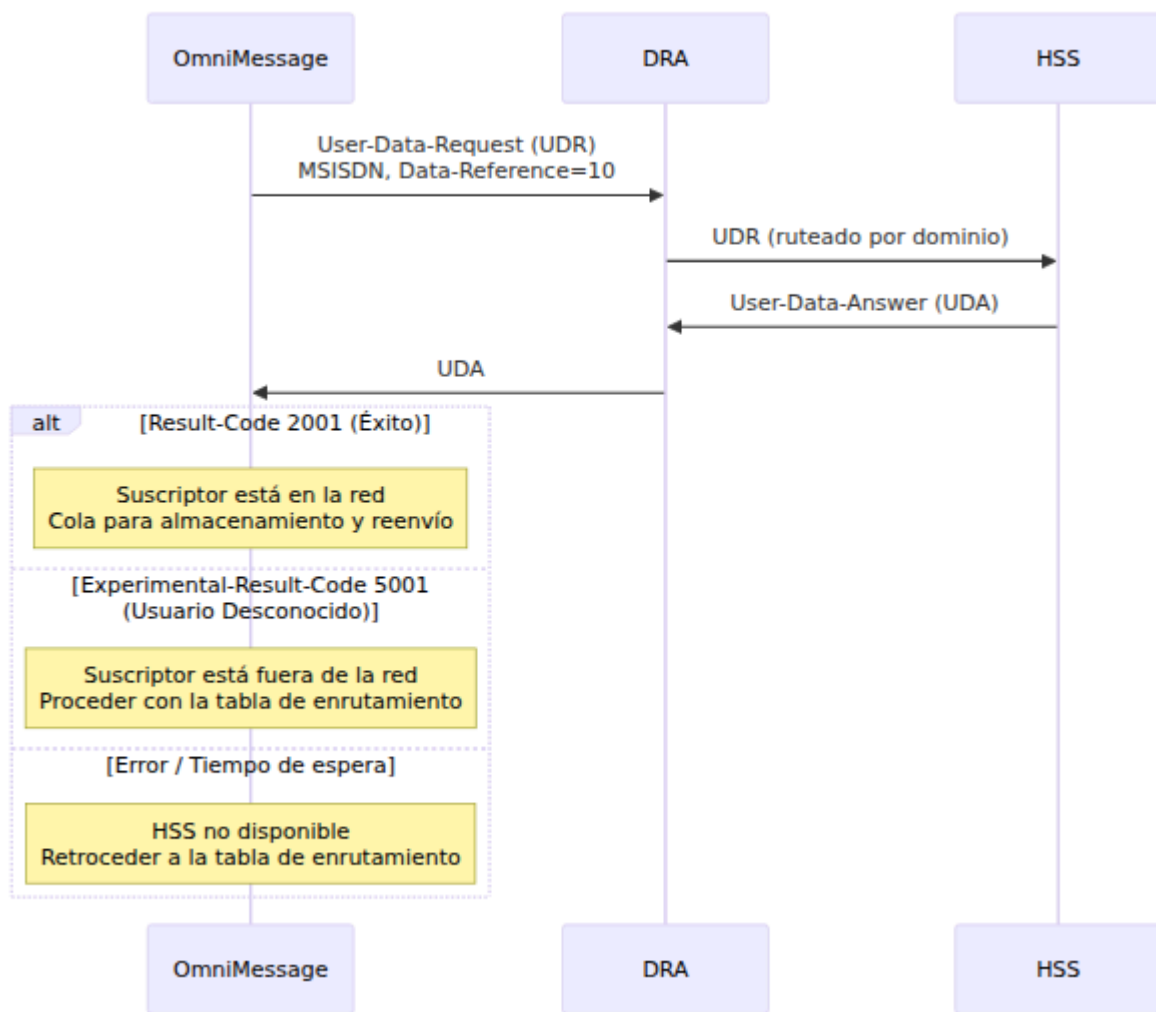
OmniMessage

DRA

HSS

User-Data-Request (UDR)
MSISDN, Data-Reference=10

UDR (ruteado por dominio)

User-Data-Answer (UDA)

UDA

alt

[Result-Code 2001 (Éxito)]

Suscriptor está en la red
Cola para almacenamiento y reenvío

[Experimental-Result-Code 5001
(Usuario Desconocido)]

Suscriptor está fuera de la red
Proceder con la tabla de enrutamiento

[Error / Tiempo de espera]

HSS no disponible
Retroceder a la tabla de enrutamiento

OmniMessage

DRA

HSS